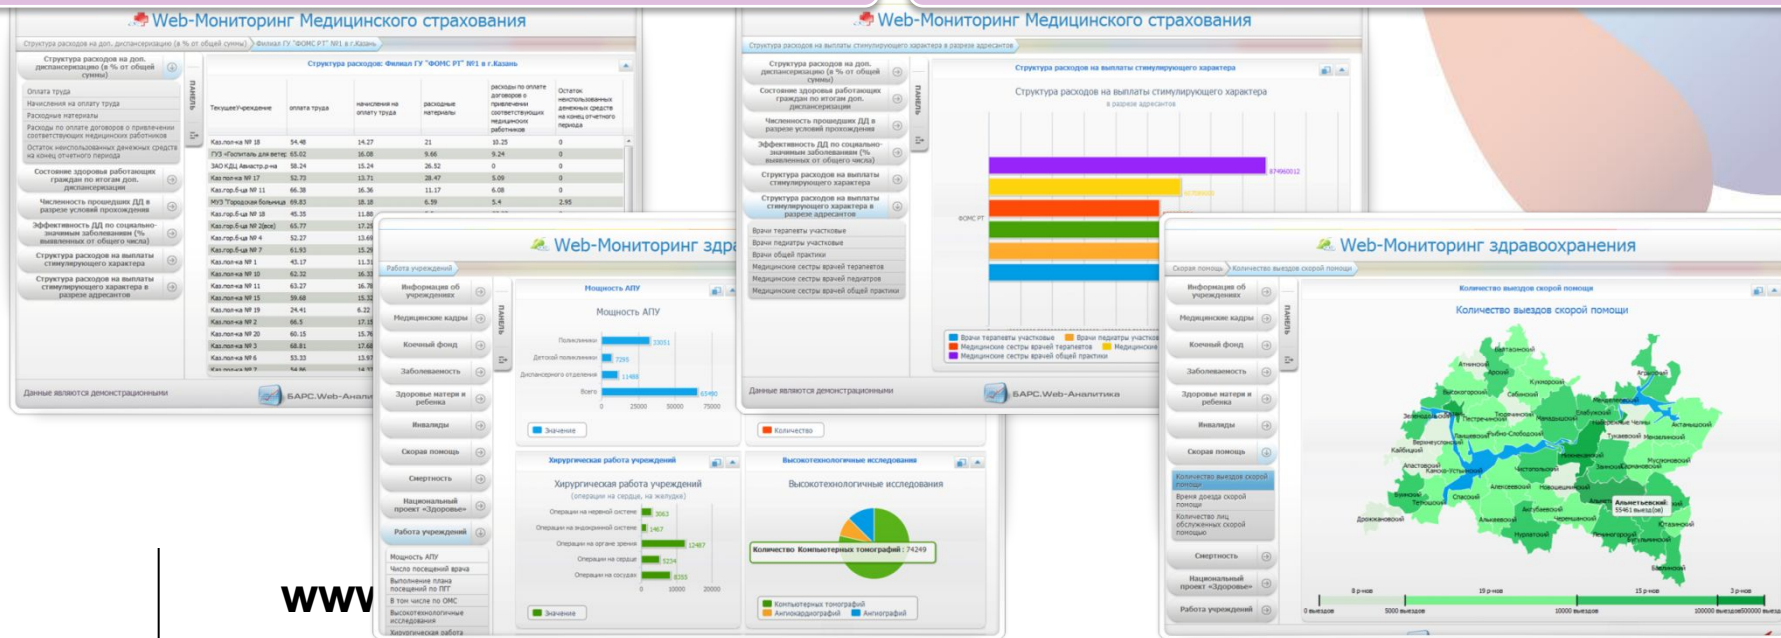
Web-Мониторинг Медицинского страхования

Структура расходов на доп. диспансеризацию (в % от общей суммы) | Филиал ГУ "ФОМС РТ" №1 в г.Казань

Структура расходов на доп. диспансеризацию (в % от общей суммы)

Оплата труда
Начисления на оплату труда
Расходные материалы
Расходы по оплате договоров о привлечении соответствующих медицинских работников
Остаток неиспользованных денежных средств на конец отчетного периода

Состояние здоровья работающих граждан по итогам доп. диспансеризации
Численность прошедших ДД в разрезе условий прохождения
Эффективность ДД по социально-значимым заболеваниям (% выявленных от общего числа)
Структура расходов на выплаты стимулирующего характера
Структура расходов на выплаты стимулирующего характера в разрезе адресантов

Структура расходов: Филиал ГУ "ФОМС РТ" №1 в г.Казань

| ТекущееУчреждение | оплата труда | начисления на оплату труда | расходные материалы | расходы по оплате договоров о привлечении соответствующих медицинских работников | Остаток неиспользованных денежных средств на конец отчетного периода |
|---|---|---|---|---|---|
| Каз.пол-ка № 18 | 54.48 | 14.27 | 21 | 10.25 | 0 |
| ГУЗ «Госпиталь для ветер | 65.02 | 16.08 | 9.66 | 9.24 | 0 |
| ЗАО КДЦ Авиастр.р-на | 58.24 | 15.24 | 26.52 | 0 | 0 |
| Каз.пол-ка № 17 | 52.73 | 13.71 | 28.47 | 5.09 | 0 |
| Каз.гор.б-ца № 11 | 66.38 | 16.36 | 11.17 | 6.08 | 0 |
| МУЗ "Городская больница | 69.83 | 18.18 | 6.59 | 5.4 | 2.95 |
| Каз.гор.б-ца № 18 | 45.35 | 11.88 | | | |
| Каз.гор.б-ца № 2(вся) | 65.77 | 17.25 | | | |
| Каз.гор.б-ца № 4 | 52.27 | 13.69 | | | |
| Каз.гор.б-ца № 7 | 61.93 | 15.29 | | | |
| Каз.пол-ка № 1 | 45.17 | 11.31 | | | |
| Каз.пол-ка № 10 | 62.32 | 16.33 | | | |
| Каз.пол-ка № 11 | 63.27 | 16.78 | | | |
| Каз.пол-ка № 15 | 59.68 | 15.32 | | | |
| Каз.пол-ка № 19 | 24.41 | 6.22 | | | |
| Каз.пол-ка № 2 | 66.5 | 17.49 | | | |
| Каз.пол-ка № 20 | 60.15 | 15.75 | | | |
| Каз.пол-ка № 3 | 68.81 | 17.68 | | | |
| Каз.пол-ка № 6 | 53.33 | 13.98 | | | |

Данные являются демонстрационными
БАРС.Web-Аналитика

Web-Мониторинг Медицинского страхования

Структура расходов на выплаты стимулирующего характера в разрезе адресантов

Структура расходов на доп. диспансеризацию (в % от общей суммы)
Состояние здоровья работающих граждан по итогам доп. диспансеризации
Численность прошедших ДД в разрезе условий прохождения
Эффективность ДД по социально-значимым заболеваниям (% выявленных от общего числа)
Структура расходов на выплаты стимулирующего характера
Структура расходов на выплаты стимулирующего характера в разрезе адресантов

Врачи терапевты участковые
Врачи педиатры участковые
Врачи общей практики
Медицинские сестры врачей терапевтов
Медицинские сестры врачей педиатров
Медицинские сестры врачей общей практики

Структура расходов на выплаты стимулирующего характера
Структура расходов на выплаты стимулирующего характера
в разрезе адресантов
ФОМС РТ
874960012

Врачи терапевты участковые
Врачи педиатры участковые
Медицинские сестры врачей терапевтов
Медицинские
Медицинские сестры врачей общей практики

Данные являются демонстрационными
БАРС.Web-Аналитика

Количество

Высокотехнологичные исследования
Высокотехнологичные исследования
Количество Компьютерных томографий : 74249
Компьютерных томографий
Ангиокардиографий
Ангиографий

Web-Мониторинг здра

Работа учреждений

Информация об учреждениях
Медицинские кадры
Коечный фонд
Заболеваемость
Здоровье матери и ребенка
Инвалиды
Скорая помощь
Смертность
Национальный проект «Здоровье»
Работа учреждений

Мощность АПУ
Число посещений врача
Выполнение плана посещений по ПГГ
В том числе по ОМС
Высокотехнологичные исследования
Хирургическая работа

Мощность АПУ
Мощность АПУ
Поликлиники 33051
Детская поликлиники 7295
Диспансерного отделения 11468
Всего 65490
0 25000 50000 75000
Значение

Хирургическая работа учреждений
Хирургическая работа учреждений
(операции на сердце, на желудке)
Операции на нервной системе 3063
Операции на эндокринной системе 1467
Операции на органе зрения 12487
Операции на сердце 5234
Операции на сосудах 8355
0 10000 20000
Значение

Web-Мониторинг здравоохранения

Скорая помощь | Количество выездов скорой помощи

Информация об учреждениях
Медицинские кадры
Коечный фонд
Заболеваемость
Здоровье матери и ребенка
Инвалиды
Скорая помощь
Количество выездов скорой помощи
Время доезда скорой помощи
Количество лиц, обслуженных скорой помощью
Смертность
Национальный проект «Здоровье»
Работа учреждений

Количество выездов скорой помощи
Количество выездов скорой помощи
Альметьевский:
55461 выезд(ов)
8 р-нов 19 р-нов 15 р-нов 3 р-нов
0 выездов 5000 выездов 10000 выездов 100000 выездов

www